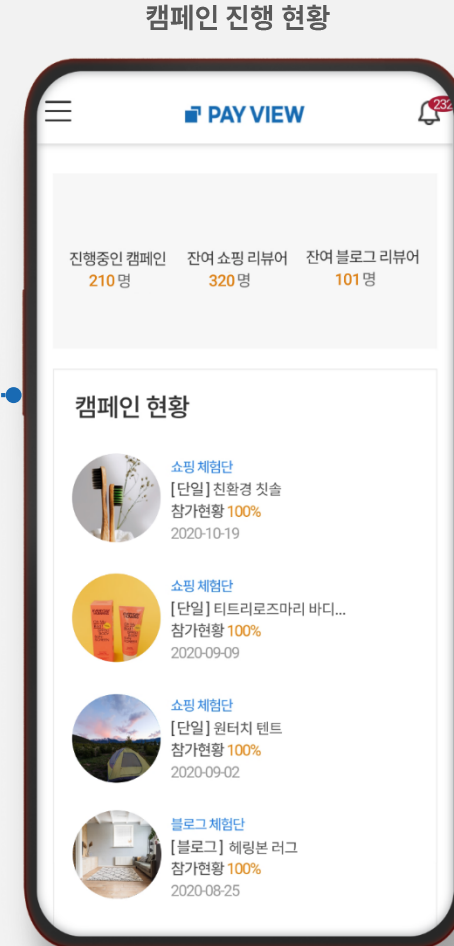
캠페인 진행 현황

PAY VIEW

232

진행중인 캠페인
210 명

잔여 쇼핑 리뷰어
320 명

잔여 블로그 리뷰어
101 명

캠페인 현황

쇼핑 체험단
[단일] 친환경 칫솔
참가현황 100%
2020-10-19

쇼핑 체험단
[단일] 티트리로즈마리 바디...
참가현황 100%
2020-09-09

쇼핑 체험단
[단일] 원터치 텐트
참가현황 100%
2020-09-02

블로그 체험단
[블로그] 헤링본 러그
참가현황 100%
2020-08-25